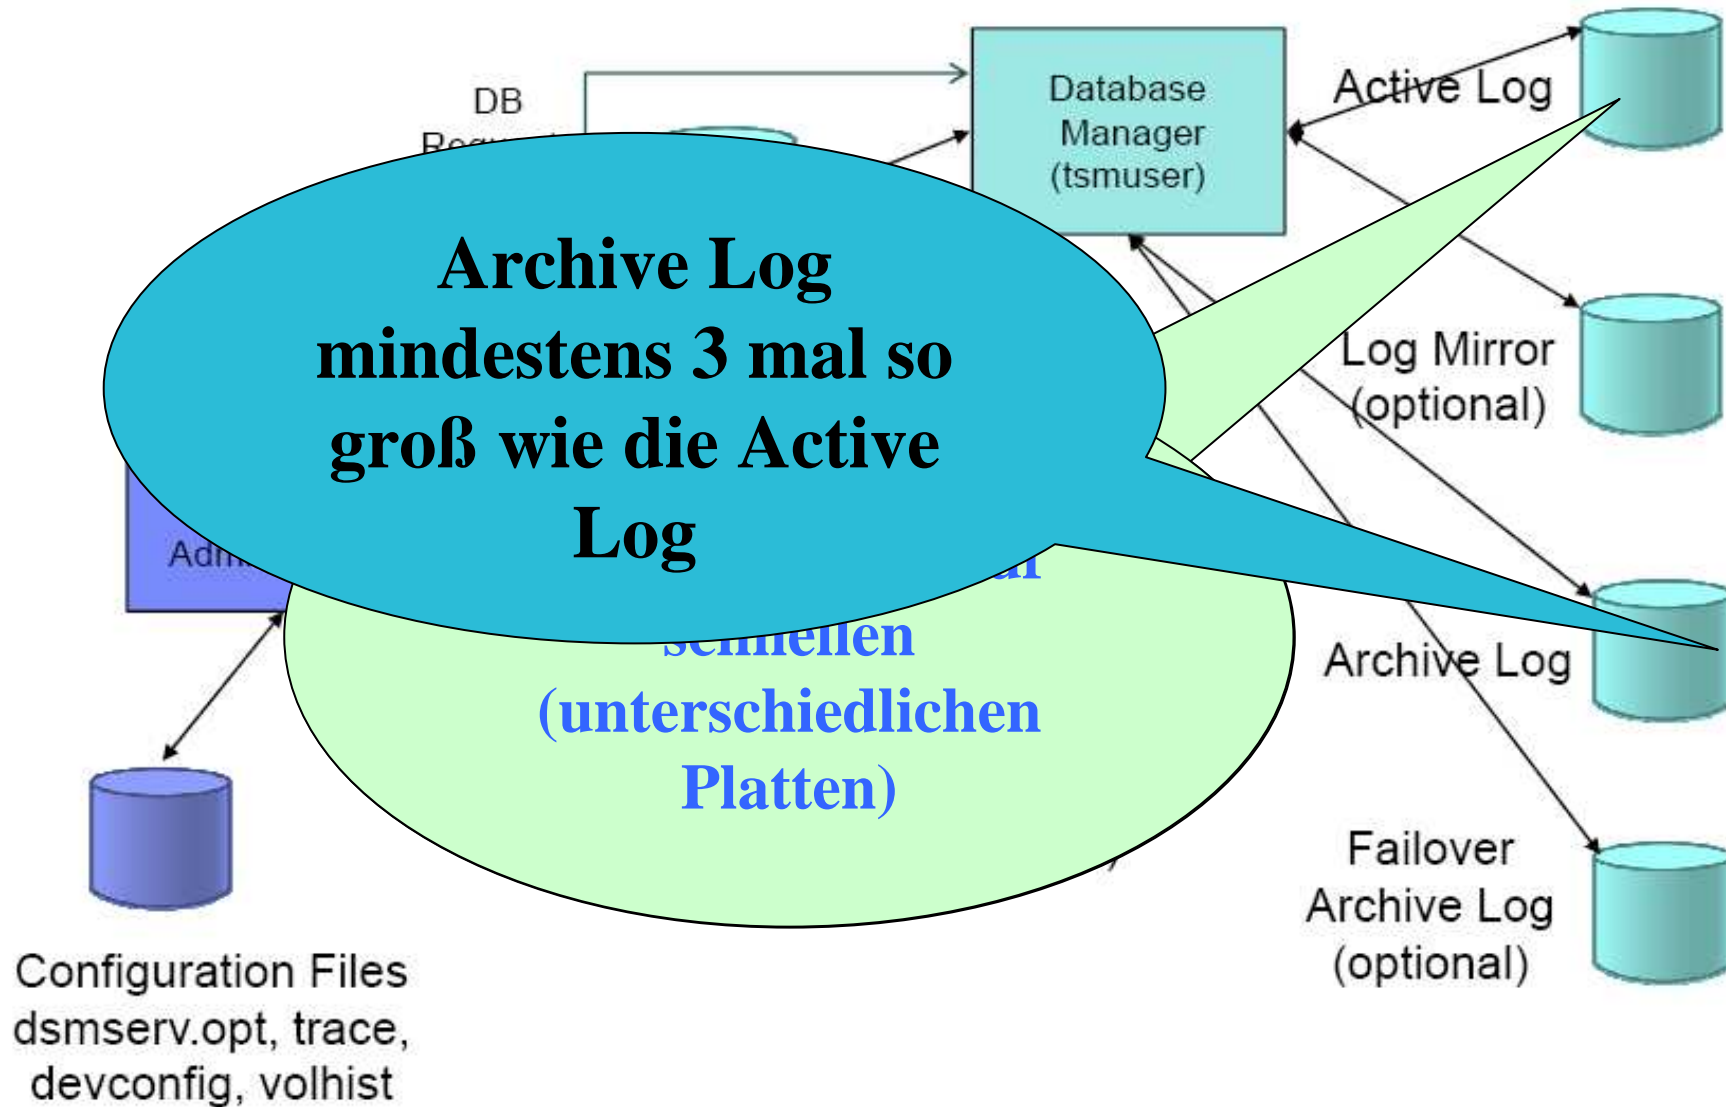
DB

Database Manager (tsmuser)

Active Log

Log Mirror (optional)

Archive Log

Failover Archive Log (optional)

Archive Log mindestens 3 mal so groß wie die Active Log

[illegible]

(unterschiedlichen Platten)

Configuration Files dsmserv.opt, trace, devconfig, volhist